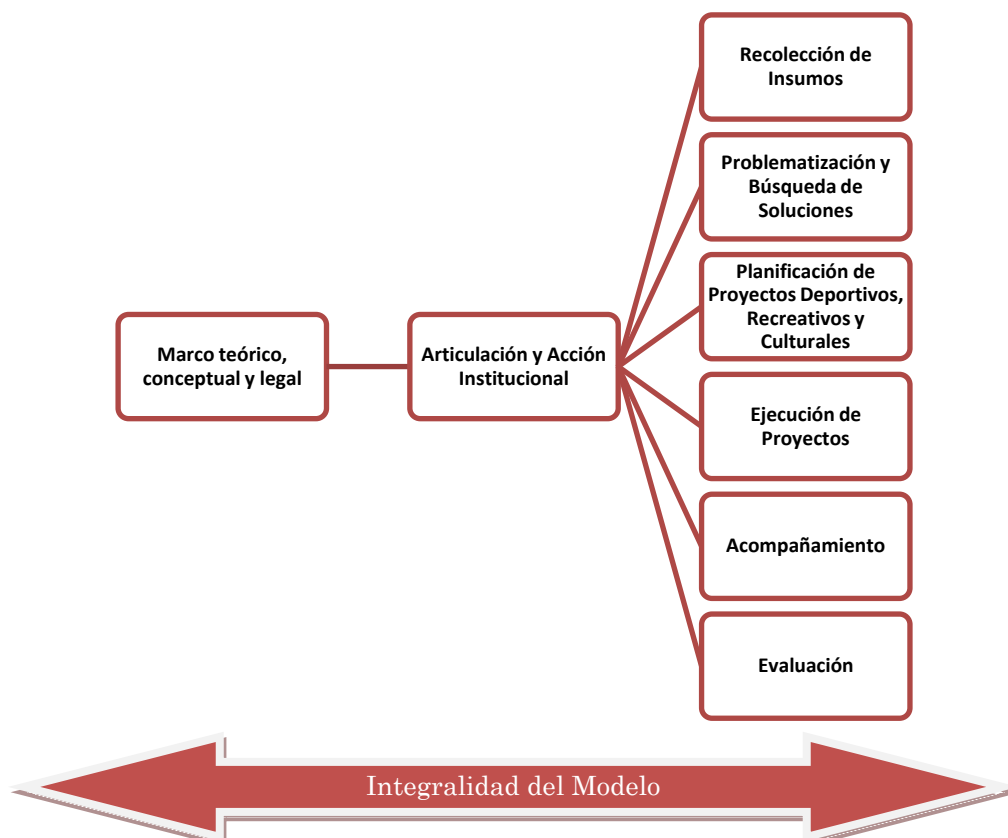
Marco teórico, conceptual y legal

Articulación y Acción Institucional

Recolección de Insumos

Problematización y Búsqueda de Soluciones

Planificación de Proyectos Deportivos, Recreativos y Culturales

Ejecución de Proyectos

Acompañamiento

Evaluación

Integralidad del Modelo